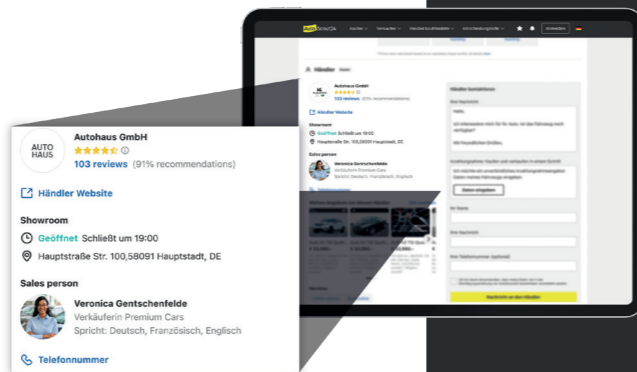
AUTO HAUS

Autohaus GmbH

103 reviews (91% recommendations)

Händler Website

Showroom

Geöffnet Schließt um 19:00

Hauptstraße Str. 100,58091 Hauptstadt, DE

Sales person

Veronica Gentschenfelde

Verkäuferin Premium Cars

Spricht: Deutsch, Französisch, Englisch

Telefonnummer

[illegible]

Kaufen Verkaufen Finanzierung Unterstützung Anmelden

Händler

Autohaus GmbH

103 reviews (91% recommendations)

Händler Website

Showroom

Geöffnet Schließt um 19:00

Hauptstraße Str. 100,58091 Hauptstadt, DE

Sales person

Veronica Gentschenfelde

Verkäuferin Premium Cars

Spricht: Deutsch, Französisch, Englisch

Händler kontaktieren

Hallo,

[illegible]

Mit freundlichen Grüßen,

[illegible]

Daten eingeben

Ihr Name

Ihre Nachricht

Ihre Telefonnummer (optional)

Nachricht an den Händler